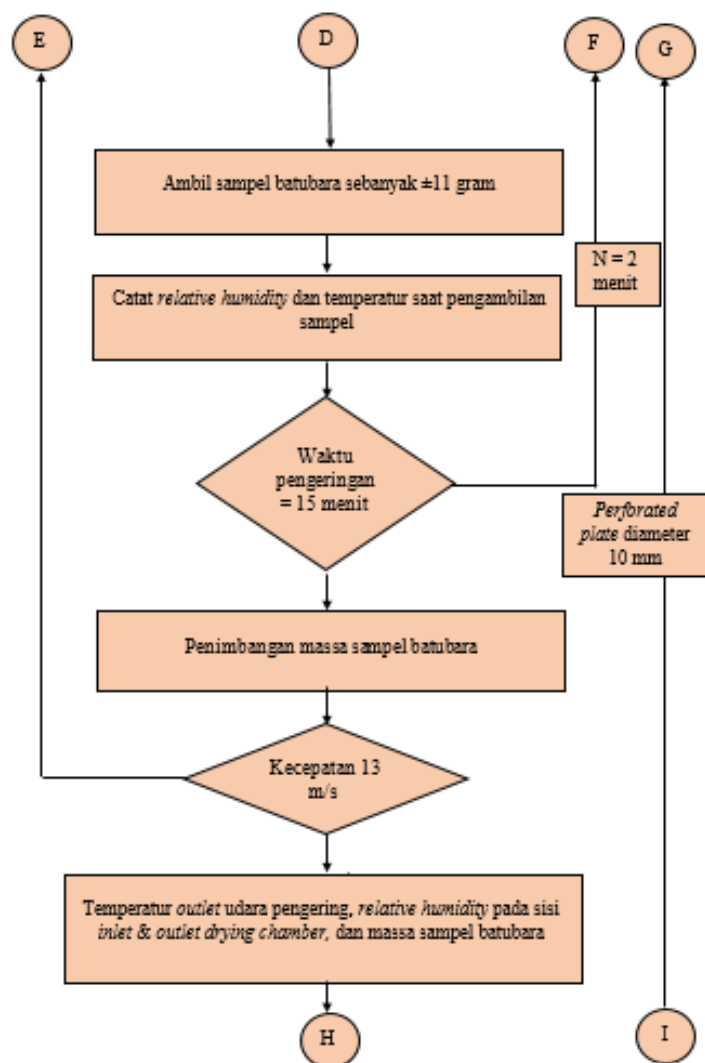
E

D

F

G

Ambil sampel batubara sebanyak ±11 gram

N = 2 menit

Catat *relative humidity* dan temperatur saat pengambilan sampel

Waktu pengeringan = 15 menit

*Perforated plate* diameter 10 mm

Penimbangan massa sampel batubara

Kecepatan 13 m/s

Temperatur *outlet* udara pengering, *relative humidity* pada sisi *inlet & outlet drying chamber,* dan massa sampel batubara

H

I